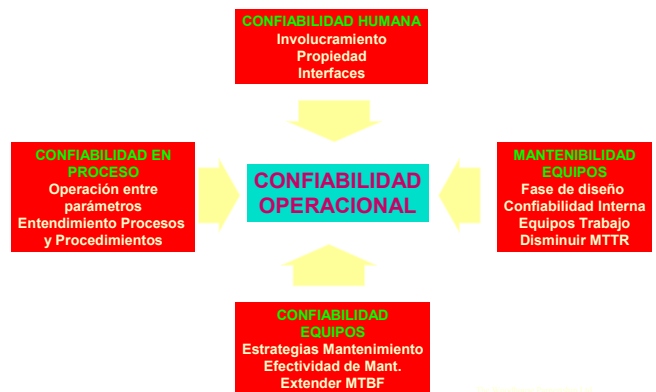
CONFIABILIDAD HUMANA
Involucramiento
Propiedad
Interfaces

CONFIABILIDAD EN PROCESO
Operación entre parámetros
Entendimiento Procesos y Procedimientos

CONFIABILIDAD OPERACIONAL

MANTENIBILIDAD EQUIPOS
Fase de diseño
Confiabilidad Interna
Equipos Trabajo
Disminuir MTTR

CONFIABILIDAD EQUIPOS
Estrategias Mantenimiento
Efectividad de Mant.
Extender MTBF